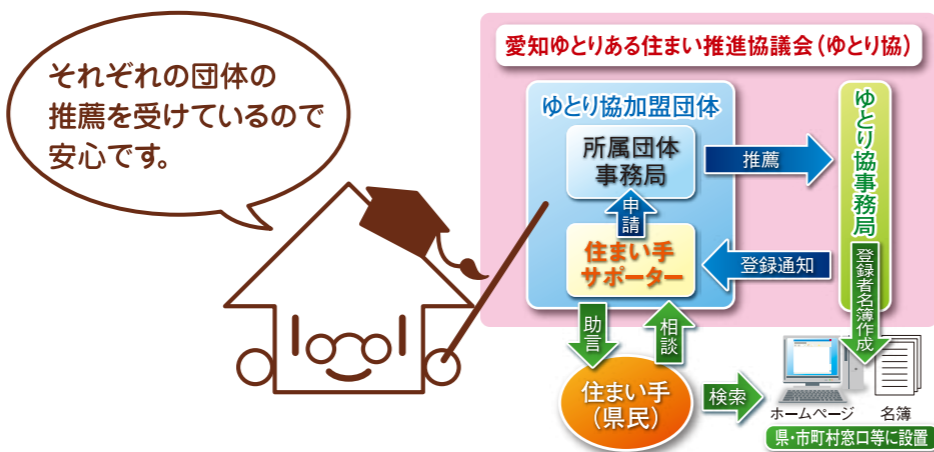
それぞれの団体の推薦を受けているので安心です。

愛知ゆとりある住まい推進協議会（ゆとり協）

ゆとり協加盟団体

所属団体事務局

申請

住まい手サポーター

推薦

ゆとり協事務局

登録通知

登録者名簿作成

助言

相談

住まい手（県民）

検索

ホームページ

名簿

県・市町村窓口等に設置